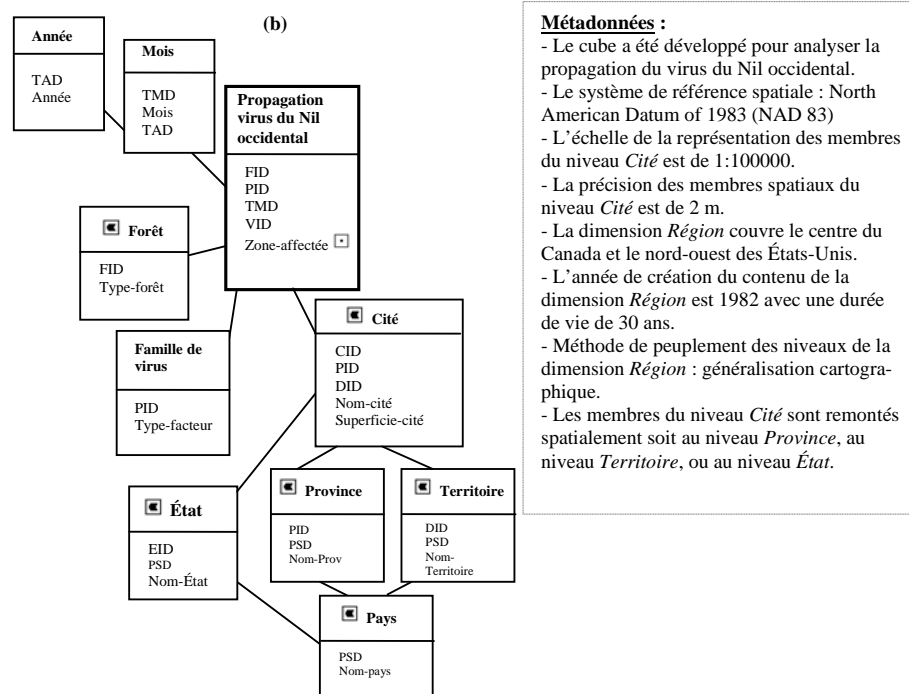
(b)

Année
TAD
Année

Mois
TMD
Mois
TAD

Propagation virus du Nil occidental
FID
PID
TMD
VID
Zone-affectée

Forêt
FID
Type-forêt

Famille de virus
PID
Type-facteur

Cité
CID
PID
DID
Nom-cité
Superficie-cité

État
EID
PSD
Nom-État

Province
PID
PSD
Nom-Prov

Territoire
DID
PSD
Nom-Territoire

Pays
PSD
Nom-pays

Métadonnées :
- Le cube a été développé pour analyser la propagation du virus du Nil occidental.
- Le système de référence spatiale : North American Datum of 1983 (NAD 83)
- L'échelle de la représentation des membres du niveau *Cité* est de 1:100000.
- La précision des membres spatiaux du niveau *Cité* est de 2 m.
- La dimension *Région* couvre le centre du Canada et le nord-ouest des États-Unis.
- L'année de création du contenu de la dimension *Région* est 1982 avec une durée de vie de 30 ans.
- Méthode de peuplement des niveaux de la dimension *Région* : généralisation cartographique.
- Les membres du niveau *Cité* sont remontés spatialement soit au niveau *Province*, au niveau *Territoire*, ou au niveau *État*.